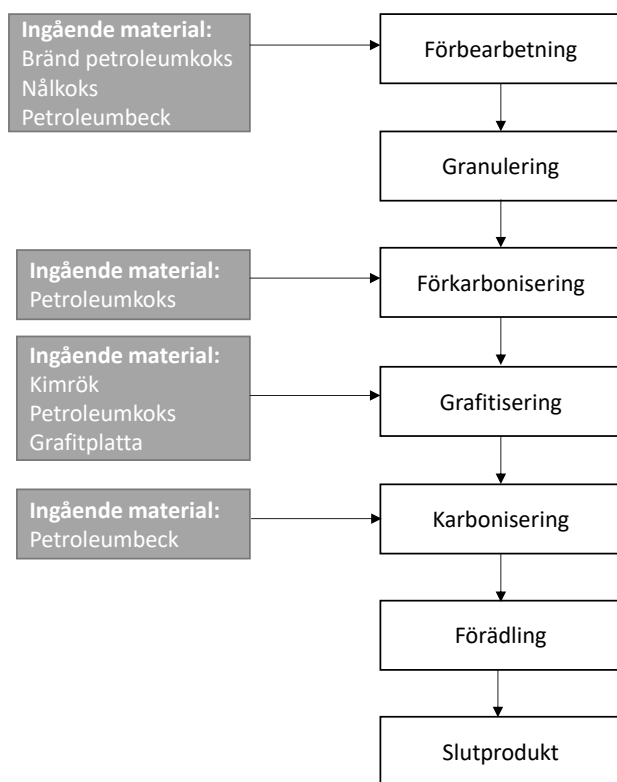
Ingående material:
Bränd petroleumkoks
Nålkoks
Petroleumbeck

Förbearbetning

Granulering

Ingående material:
Petroleumkoks

Förkarbonisering

Ingående material:
Kimrök
Petroleumkoks
Grafitplatta

Grafitisering

Ingående material:
Petroleumbeck

Karbonisering

Förädling

Slutprodukt